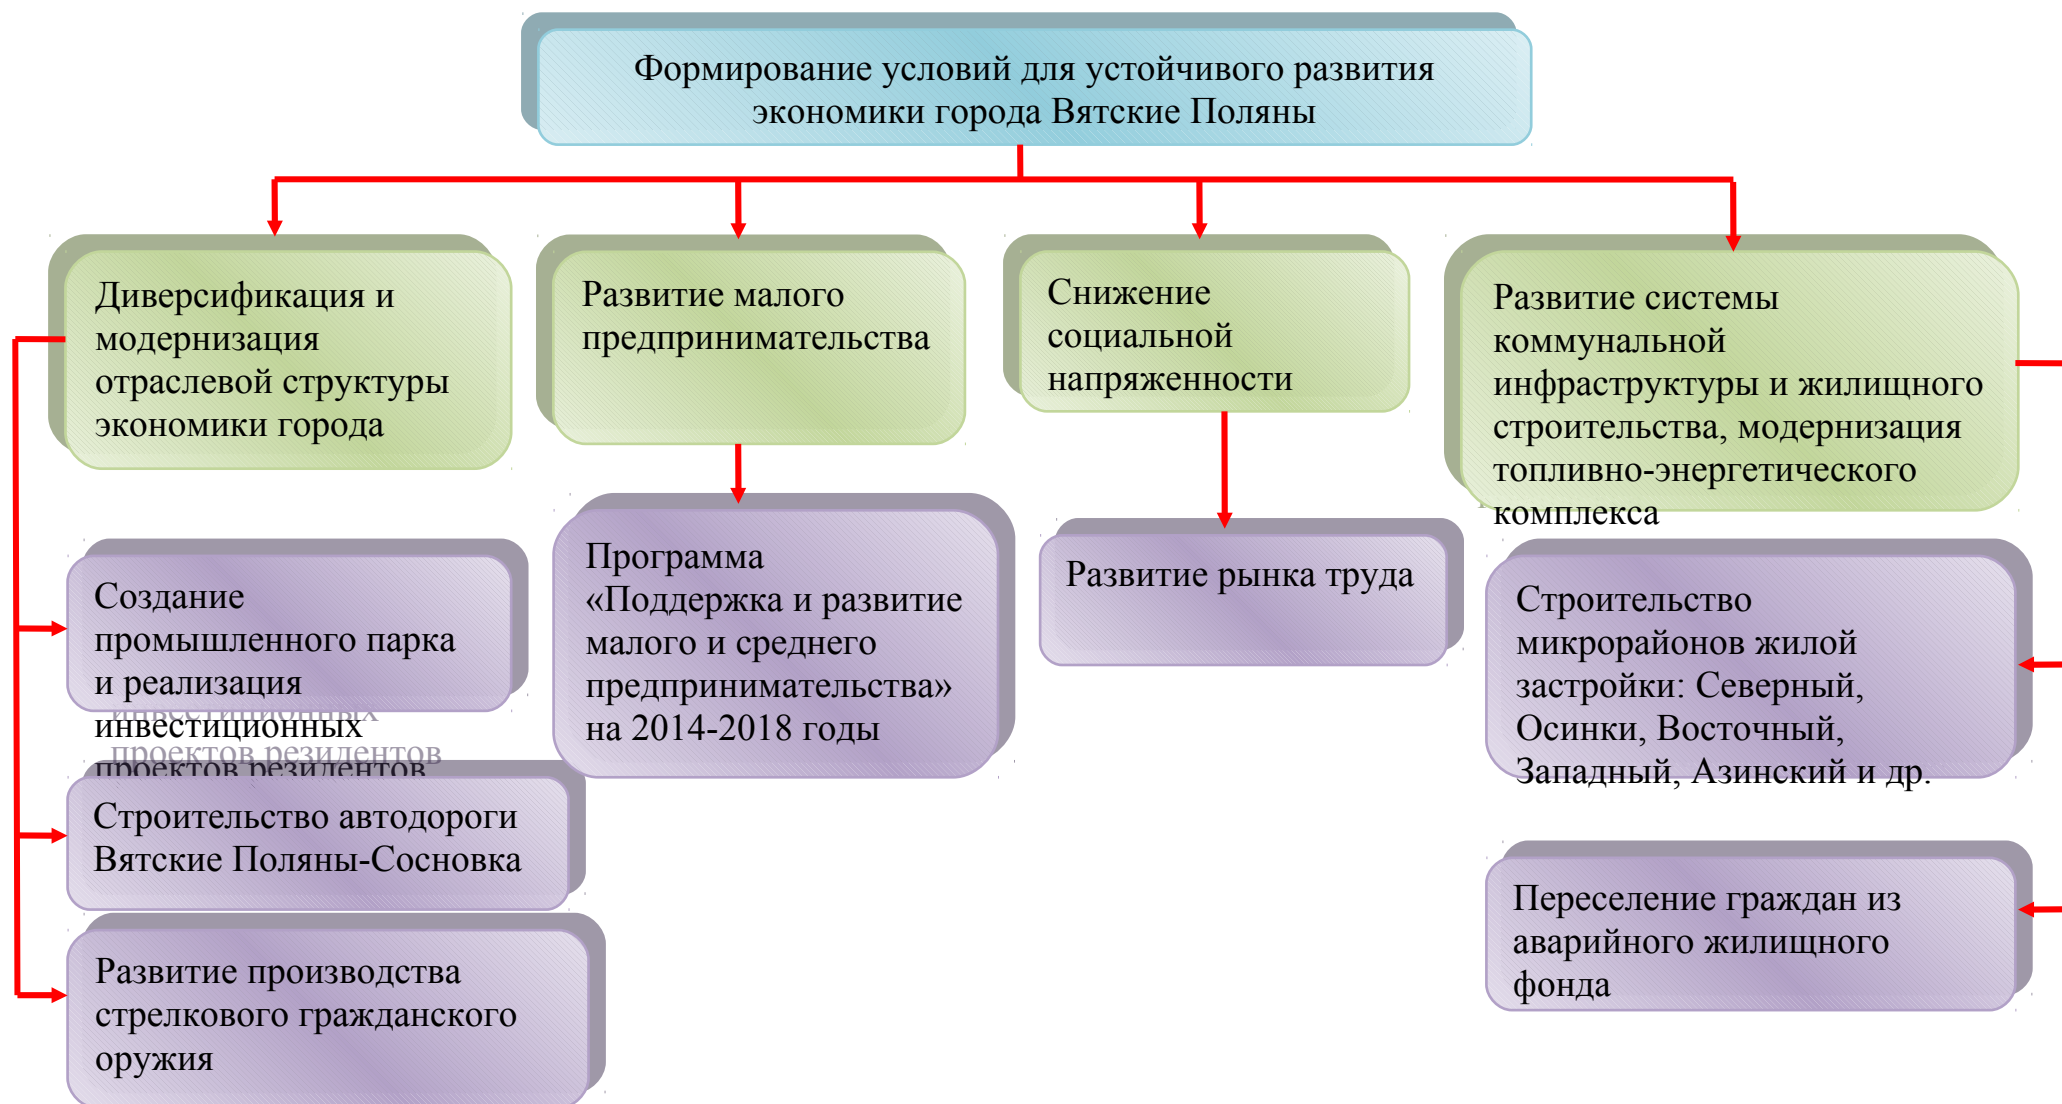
Формирование условий для устойчивого развития экономики города Вятские Поляны

Диверсификация и модернизация отраслевой структуры экономики города

Развитие малого предпринимательства

Снижение социальной напряженности

Развитие системы коммунальной инфраструктуры и жилищного строительства, модернизация топливно-энергетического комплекса

Создание промышленного парка и реализация инвестиционных проектов резидентов

Программа «Поддержка и развитие малого и среднего предпринимательства» на 2014-2018 годы

Развитие рынка труда

Строительство микрорайонов жилой застройки: Северный, Осинки, Восточный, Западный, Азинский и др.

Строительство автодороги Вятские Поляны-Сосновка

Развитие производства стрелкового гражданского оружия

Переселение граждан из аварийного жилищного фонда